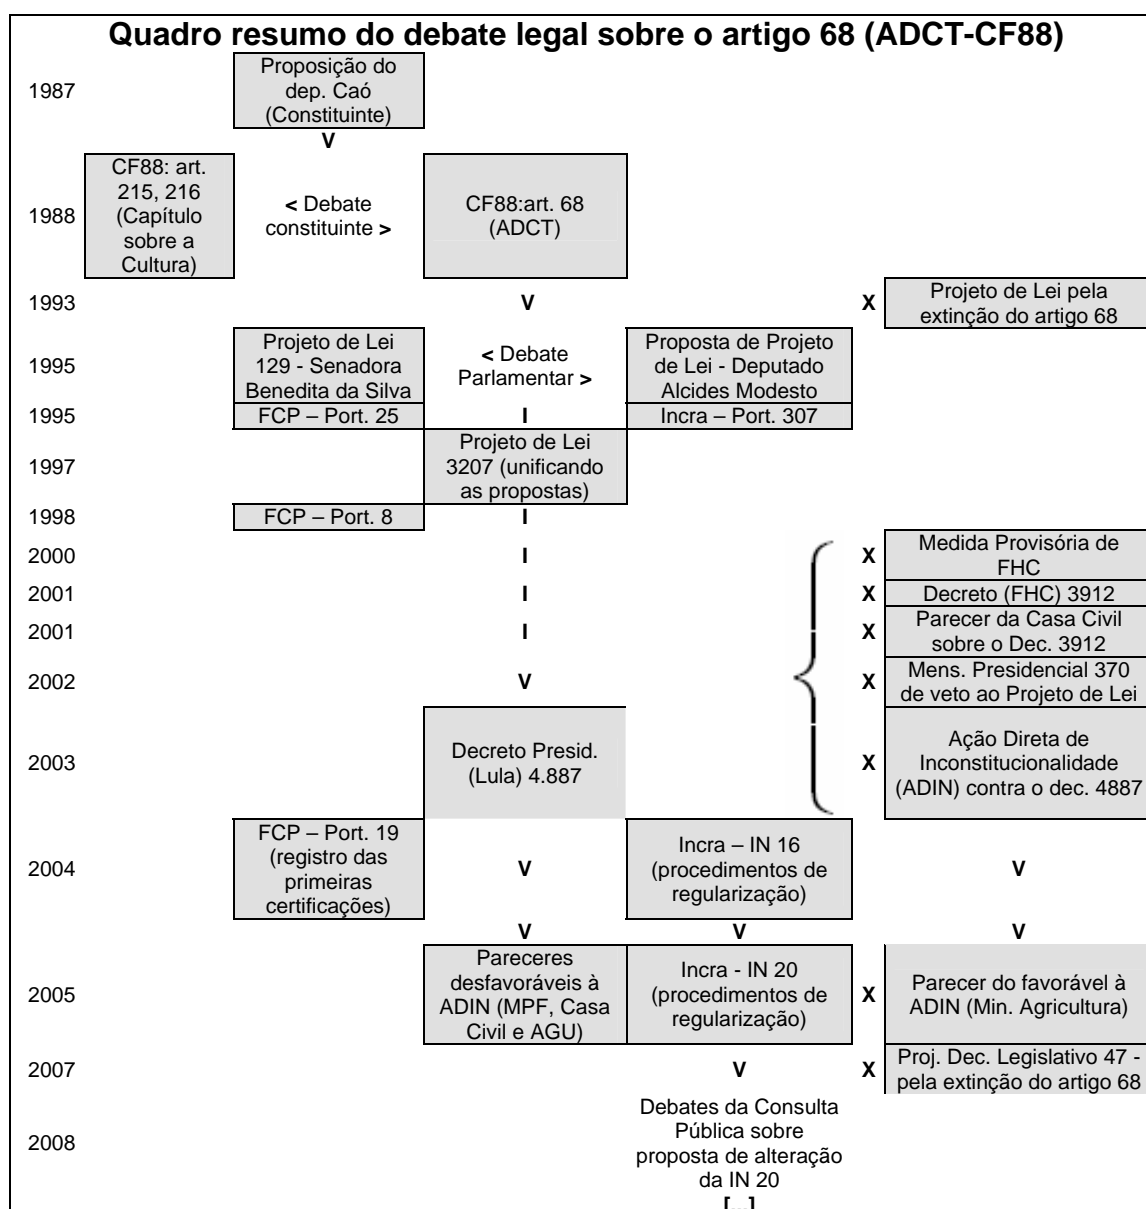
Quadro resumo do debate legal sobre o artigo 68 (ADCT-CF88)

1987
Proposição do dep. Caó (Constituinte)
V

1988
CF88: art. 215, 216 (Capítulo sobre a Cultura)
< Debate constituinte >
CF88:art. 68 (ADCT)

1993
V
X
Projeto de Lei pela extinção do artigo 68

1995
Projeto de Lei 129 - Senadora Benedita da Silva
< Debate Parlamentar >
Proposta de Projeto de Lei - Deputado Alcides Modesto

1995
FCP – Port. 25
I
Incra – Port. 307

1997
Projeto de Lei 3207 (unificando as propostas)

1998
FCP – Port. 8
I

2000
I
X
Medida Provisória de FHC

2001
I
X
Decreto (FHC) 3912

2001
I
X
Parecer da Casa Civil sobre o Dec. 3912

2002
V
X
Mens. Presidencial 370 de veto ao Projeto de Lei

2003
Decreto Presid. (Lula) 4.887
X
Ação Direta de Inconstitucionalidade (ADIN) contra o dec. 4887

2004
FCP – Port. 19 (registro das primeiras certificações)
V
Incra – IN 16 (procedimentos de regularização)
V

V
V
V

2005
Pareceres desfavoráveis à ADIN (MPF, Casa Civil e AGU)
Incra - IN 20 (procedimentos de regularização)
X
Parecer do favorável à ADIN (Min. Agricultura)

2007
V
X
Proj. Dec. Legislativo 47 - pela extinção do artigo 68

2008
Debates da Consulta Pública sobre proposta de alteração da IN 20
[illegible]